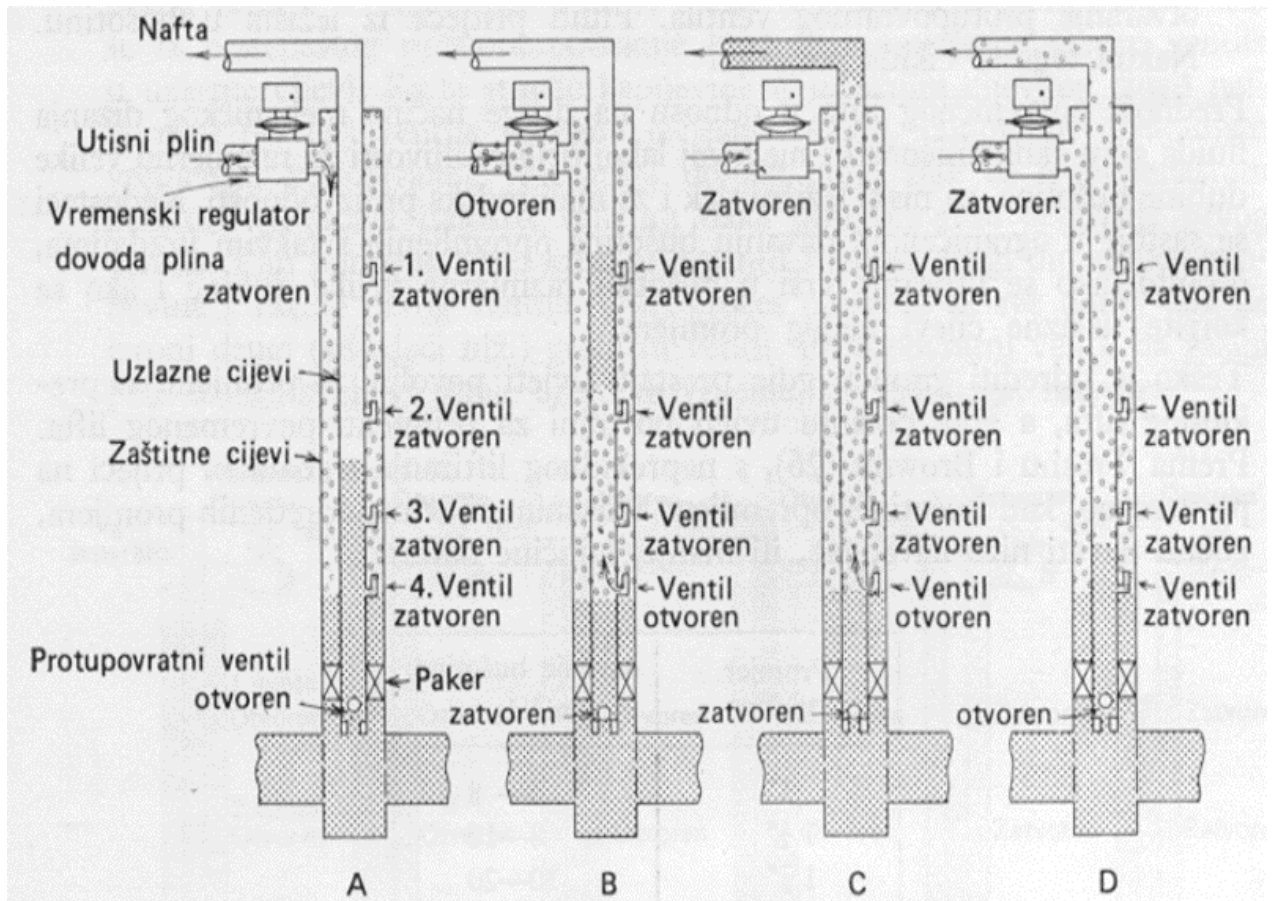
Nafta

Utisni plin

Vremenski regulator dovoda plina zatvoren

1. Ventil zatvoren

Uzlazne cijevi

2. Ventil zatvoren

Zaštitne cijevi

3. Ventil zatvoren

4. Ventil zatvoren

Protupovratni ventil otvoren

Paker

A

Otvoren

Ventil zatvoren

Ventil zatvoren

Ventil zatvoren

Ventil otvoren

zatvoren

B

Zatvoren

Ventil zatvoren

Ventil zatvoren

Ventil zatvoren

Ventil otvoren

zatvoren

C

Zatvoren

Ventil zatvoren

Ventil zatvoren

Ventil zatvoren

Ventil zatvoren

otvoren

D